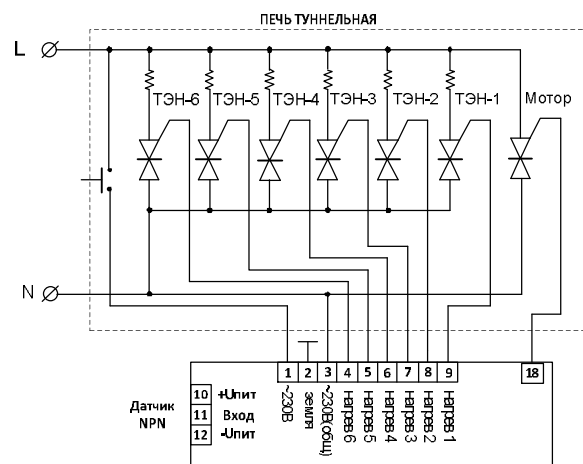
ПЕЧЬ ТУННЕЛЬНАЯ

L

ТЭН-6 ТЭН-5 ТЭН-4 ТЭН-3 ТЭН-2 ТЭН-1 Мотор

N

1 2 3 4 5 6 7 8 9 18

~230В
земля
~230В(общ)
нагрев 6
нагрев 5
нагрев 4
нагрев 3
нагрев 2
нагрев 1

Датчик NPN

| 10 | +Uпит |
|---|---|
| 11 | Вход |
| 12 | -Uпит |